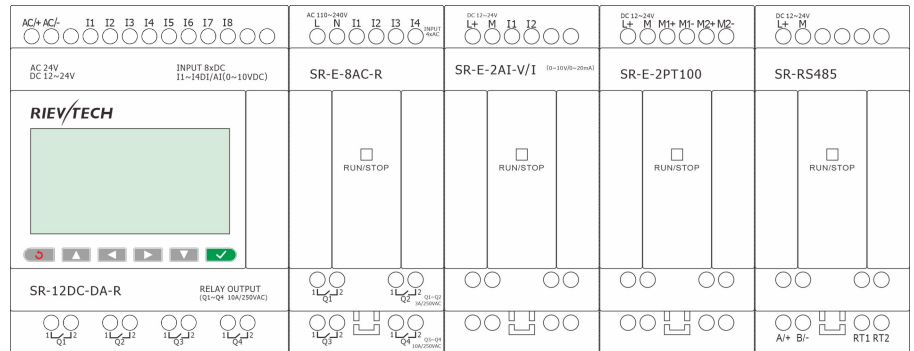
AC/+ AC/- I1 I2 I3 I4 I5 I6 I7 I8

AC 24V
DC 12~24V

INPUT 8xDC
I1~I4DI/AI(0~10VDC)

RIEVTECH

SR-12DC-DA-R

RELAY OUTPUT
(Q1~Q4 10A/250VAC)

1 Q1 2 1 Q2 2 1 Q3 2 1 Q4 2

AC 110~240V
L N I1 I2 I3 I4 INPUT 4xAC

SR-E-8AC-R

RUN/STOP

1 Q1 2 1 Q2 2 Q1~Q2 10A/250VAC

1 Q3 2 1 Q4 2 Q3~Q4 10A/250VAC

DC 12~24V
L+ M I1 I2

SR-E-2AI-V/I (0~10V/0~20mA)

RUN/STOP

DC 12~24V
L+ M M1+ M1- M2+ M2-

SR-E-2PT100

RUN/STOP

DC 12~24V
L+ M

SR-RS485

RUN/STOP

A/+ B/- RT1 RT2